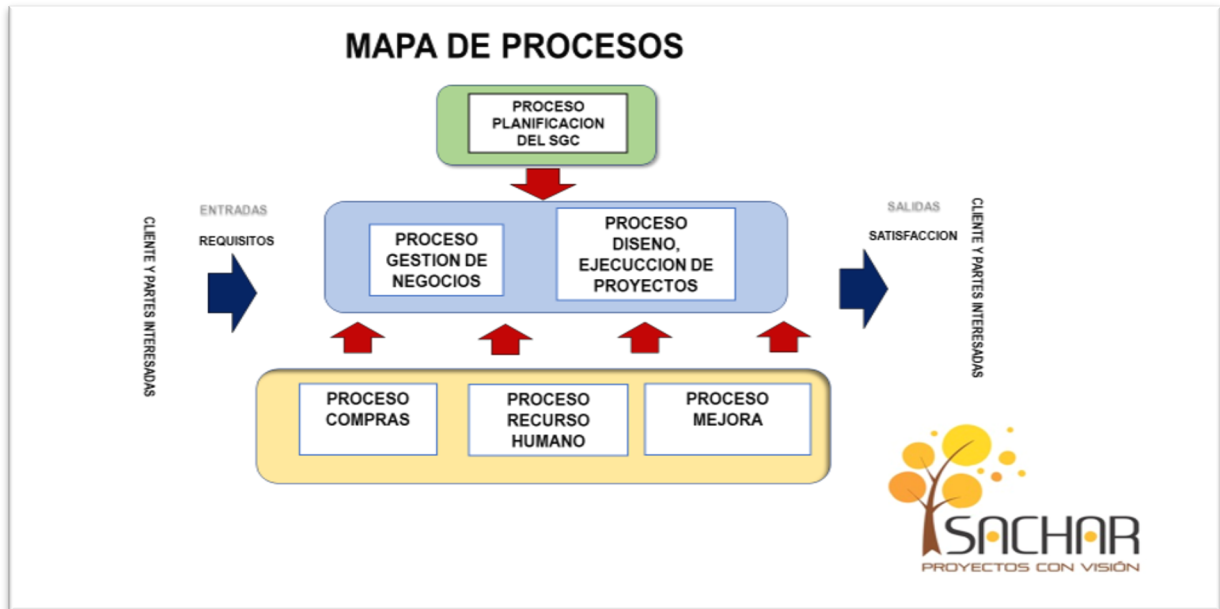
MAPA DE PROCESOS

PROCESO PLANIFICACION DEL SGC

CLIENTE Y PARTES INTERESADAS

ENTRADAS

REQUISITOS

PROCESO GESTION DE NEGOCIOS

PROCESO DISENO, EJECUCCION DE PROYECTOS

SALIDAS

SATISFACCION

CLIENTE Y PARTES INTERESADAS

PROCESO COMPRAS

PROCESO RECURSO HUMANO

PROCESO MEJORA

SACHAR
PROYECTOS CON VISIÓN